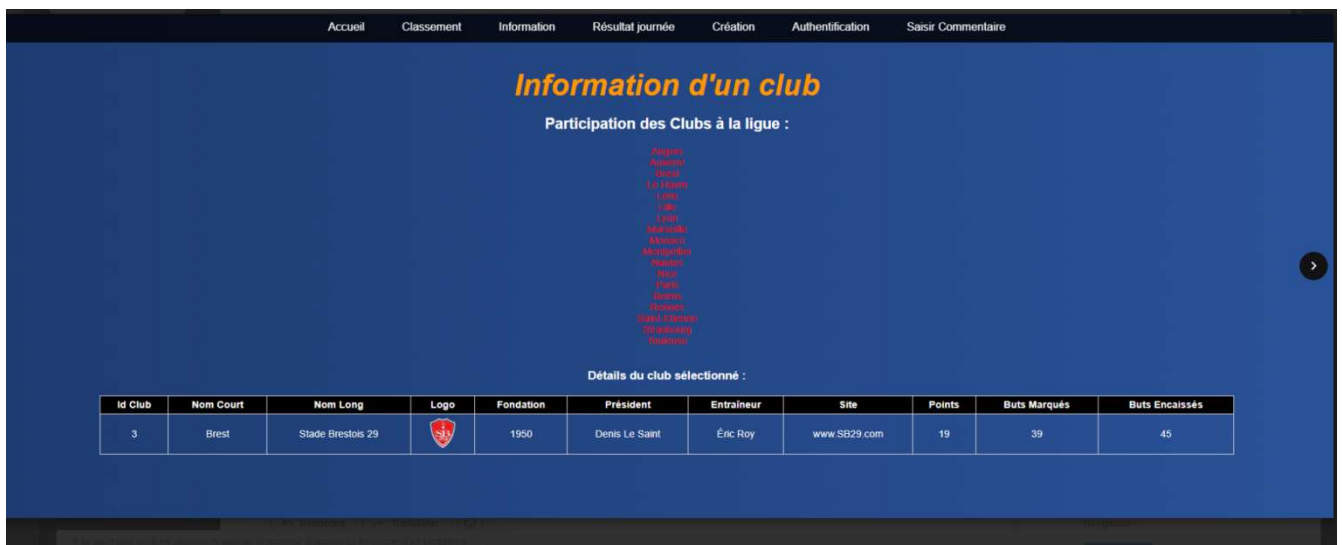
Accueil Classement Information Résultat journée Création Authentification Saisir Commentaire

Information d'un club

Participation des Clubs à la ligue :

Angers
Auxerre
Brest
Le Havre
Lens
Lille
Lyon
Marseille
Monaco
Montpellier
Nantes
Nice
Paris
Reims
Rennes
Saint-Etienne
Strasbourg
Toulouse

Détails du club sélectionné :

| Id Club | Nom Court | Nom Long | Logo | Fondation | Président | Entraîneur | Site | Points | Buts Marqués | Buts Encaissés |
|---|---|---|---|---|---|---|---|---|---|---|
| 3 | Brest | Stade Brestois 29 | SB | 1950 | Denis Le Saint | Éric Roy | www.SB29.com | 19 | 39 | 45 |